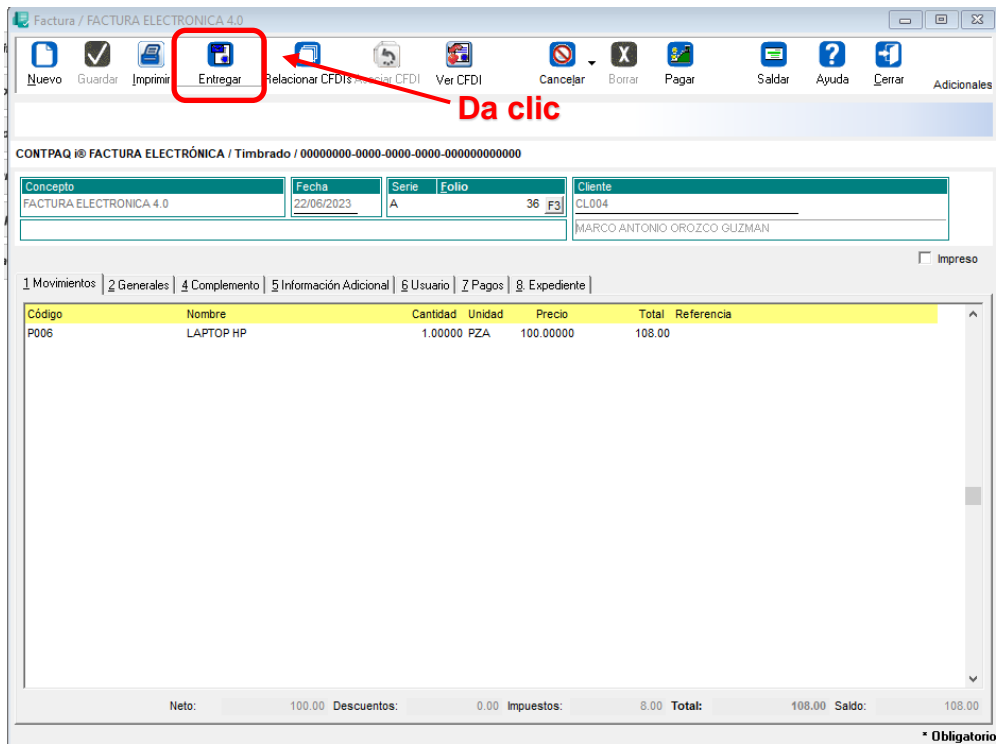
Factura / FACTURA ELECTRONICA 4.0

Nuevo Guardar Imprimir Entregar Relacionar CFDIs Asociar CFDI Ver CFDI Cancelar Borrar Pagar Saldar Ayuda Cerrar Adicionales

Da clic

CONTPAQ i® FACTURA ELECTRÓNICA / Timbrado / 00000000-0000-0000-0000-000000000000

| Concepto | Fecha | Serie | Folio | Cliente |
|---|---|---|---|---|
| FACTURA ELECTRONICA 4.0 | 22/06/2023 | A | 36 F3 | CL004 |
| | | | | MARCO ANTONIO OROZCO GUZMAN |

Impreso

1 Movimientos | 2 Generales | 4 Complemento | 5 Información Adicional | 6 Usuario | 7 Pagos | 8. Expediente

| Código | Nombre | Cantidad | Unidad | Precio | Total | Referencia |
|---|---|---|---|---|---|---|
| P006 | LAPTOP HP | 1.00000 | PZA | 100.00000 | 108.00 | |

Neto: 100.00 Descuentos: 0.00 Impuestos: 8.00 Total: 108.00 Saldo: 108.00

* Obligatorio